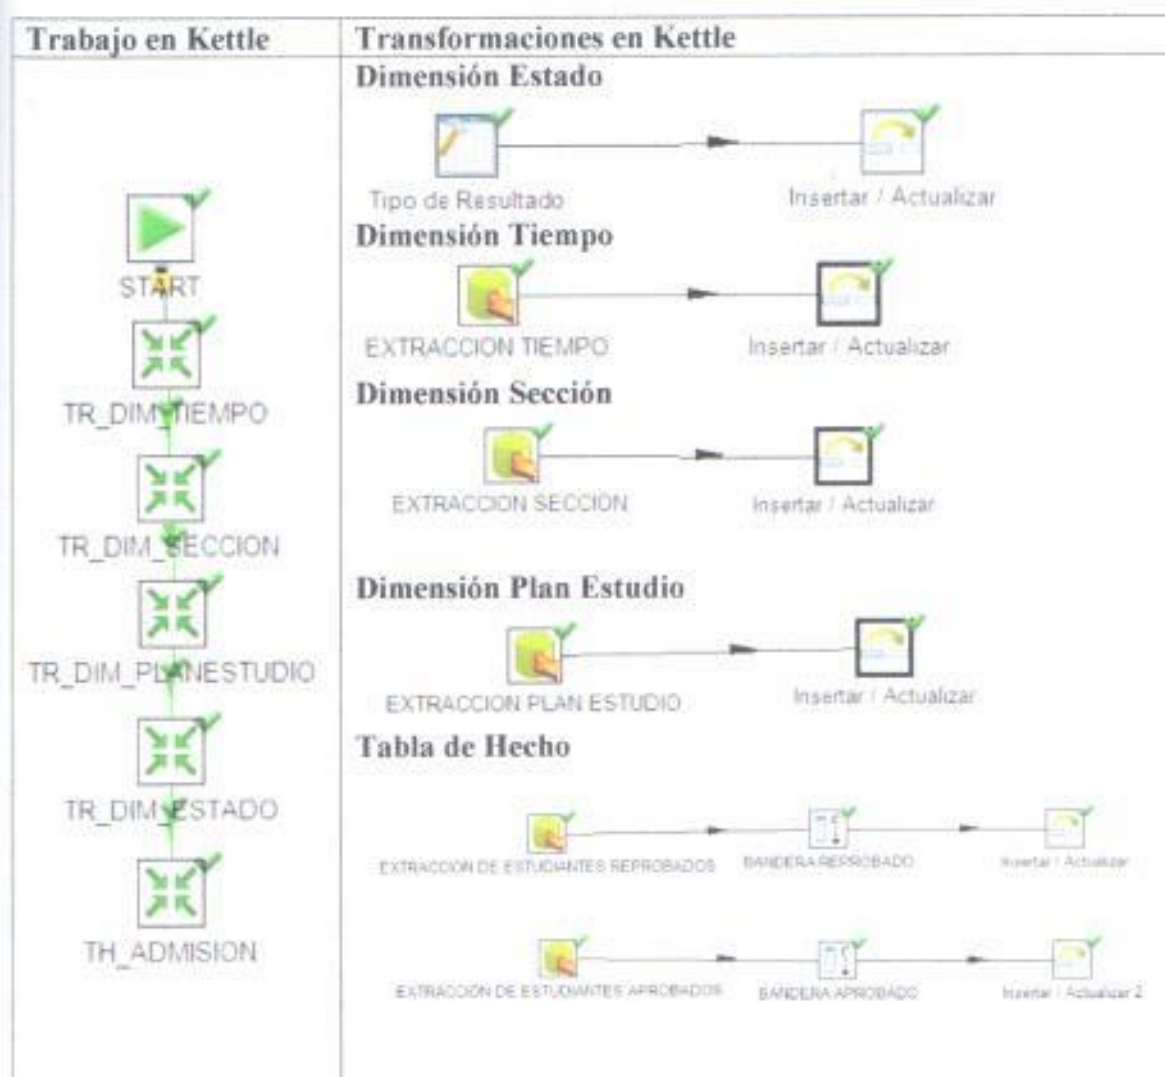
| Trabajo en Kettle | Transformaciones en Kettle |
|---|---|
| START<br>TR_DIM_TIEMPO<br>TR_DIM_SECCION<br>TR_DIM_PLANESTUDIO<br>TR_DIM_ESTADO<br>TH_ADMISION | **Dimensión Estado**<br>Tipo de Resultado → Insertar / Actualizar<br>**Dimensión Tiempo**<br>EXTRACCION TIEMPO → Insertar / Actualizar<br>**Dimensión Sección**<br>EXTRACCION SECCION → Insertar / Actualizar<br>**Dimensión Plan Estudio**<br>EXTRACCION PLAN ESTUDIO → Insertar / Actualizar<br>**Tabla de Hecho**<br>EXTRACCION DE ESTUDIANTES REPROBADOS → BANDERA REPROBADO → Insertar / Actualizar<br>EXTRACCION DE ESTUDIANTES APROBADOS → BANDERA APROBADO → Insertar / Actualizar 2 |